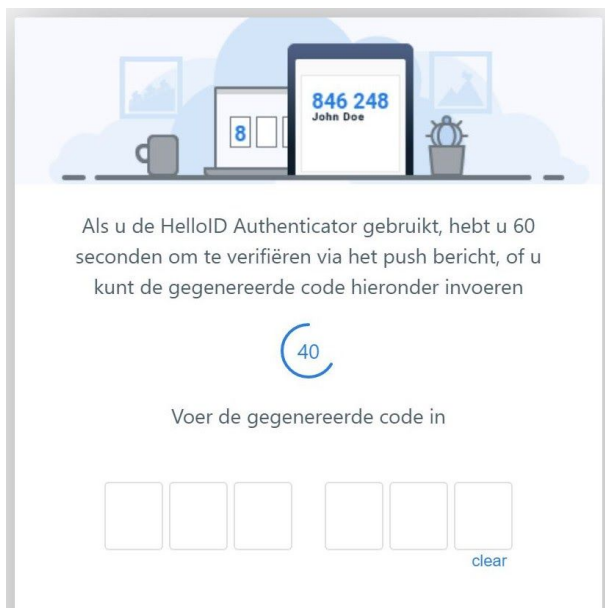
846 248
John Doe

8

Als u de HelloID Authenticator gebruikt, hebt u 60 seconden om te verifiëren via het push bericht, of u kunt de gegenereerde code hieronder invoeren

40

Voer de gegenereerde code in

clear